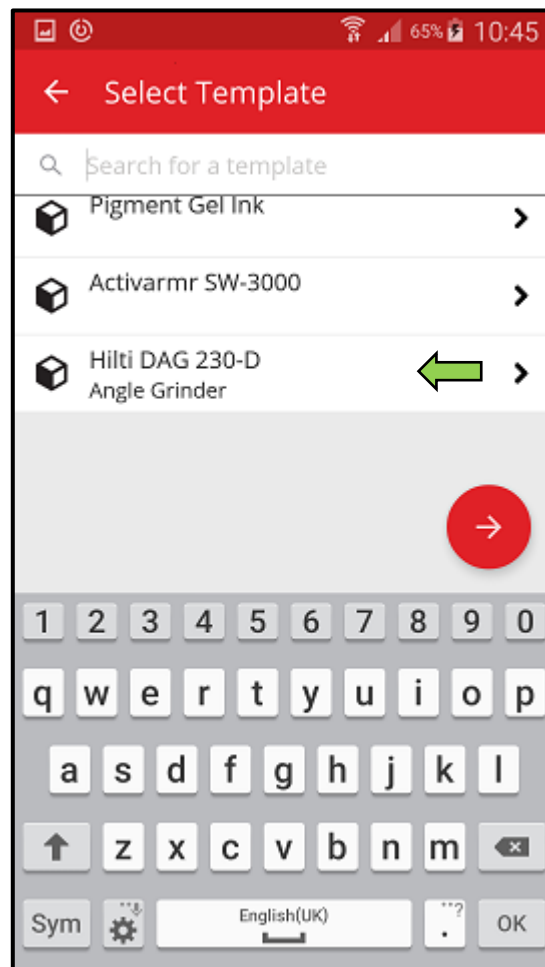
65% 10:45

Select Template

Search for a template

Pigment Gel Ink

Activarmr SW-3000

Hilti DAG 230-D
Angle Grinder

1 2 3 4 5 6 7 8 9 0
q w e r t y u i o p
a s d f g h j k l
z x c v b n m
Sym English(UK) . OK